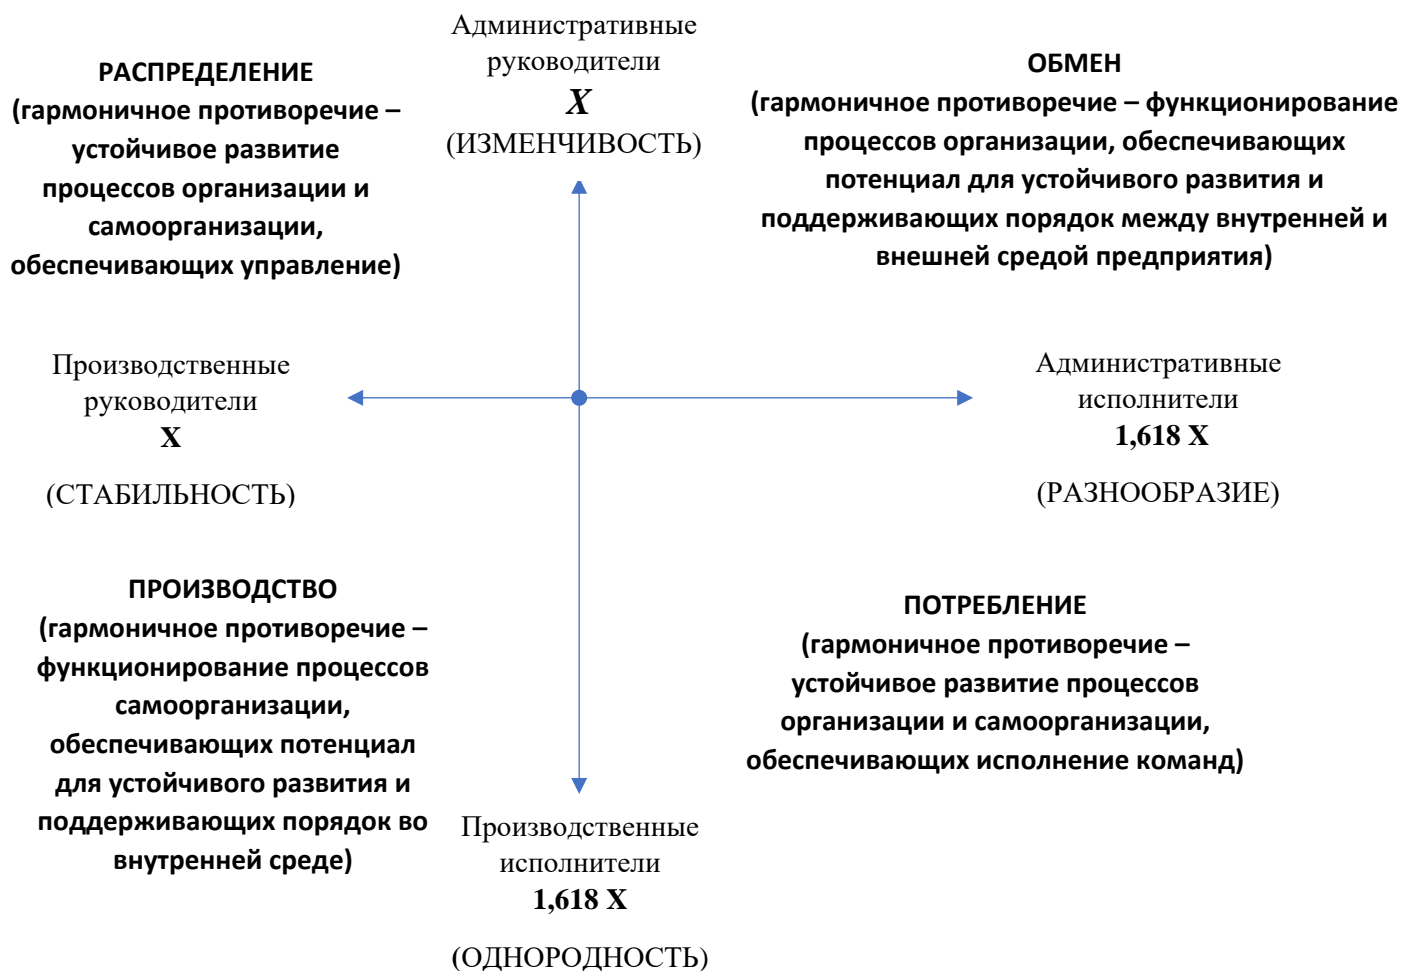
Административные руководители
$X$
(ИЗМЕНЧИВОСТЬ)

РАСПРЕДЕЛЕНИЕ
(гармоничное противоречие – устойчивое развитие процессов организации и самоорганизации, обеспечивающих управление)

ОБМЕН
(гармоничное противоречие – функционирование процессов организации, обеспечивающих потенциал для устойчивого развития и поддерживающих порядок между внутренней и внешней средой предприятия)

Производственные руководители
X
(СТАБИЛЬНОСТЬ)

Административные исполнители
1,618 X
(РАЗНООБРАЗИЕ)

ПРОИЗВОДСТВО
(гармоничное противоречие – функционирование процессов самоорганизации, обеспечивающих потенциал для устойчивого развития и поддерживающих порядок во внутренней среде)

ПОТРЕБЛЕНИЕ
(гармоничное противоречие – устойчивое развитие процессов организации и самоорганизации, обеспечивающих исполнение команд)

Производственные исполнители
1,618 X
(ОДНОРОДНОСТЬ)